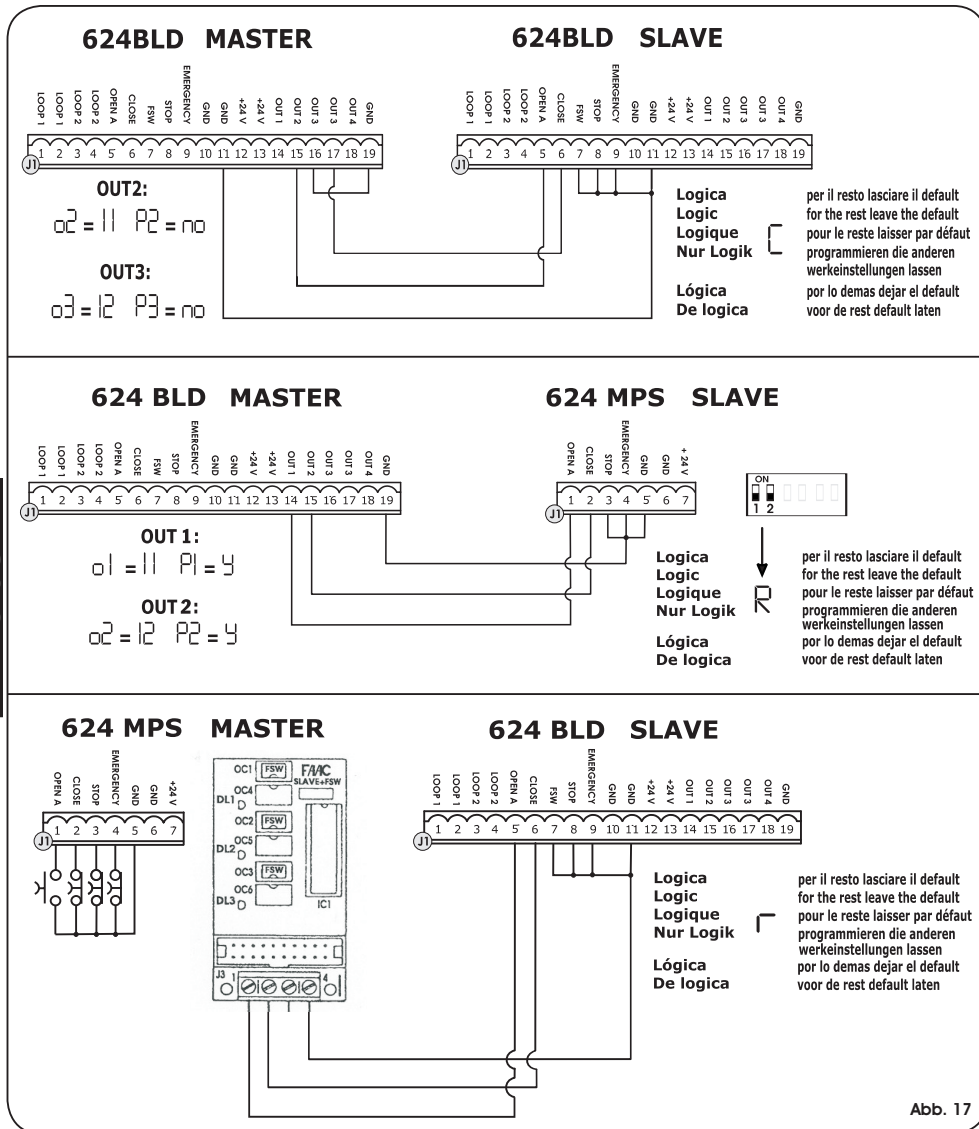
624BLD MASTER

LOOP 1 LOOP 1 LOOP 2 LOOP 2 OPEN A CLOSE FSW STOP EMERGENCY GND GND +24 V +24 V OUT 1 OUT 2 OUT 3 OUT 3 OUT 4 GND

J1 1 2 3 4 5 6 7 8 9 10 11 12 13 14 15 16 17 18 19

OUT2:
o2 = 11 P2 = no

OUT3:
o3 = 12 P3 = no

624BLD SLAVE

LOOP 1 LOOP 1 LOOP 2 LOOP 2 OPEN A CLOSE FSW STOP EMERGENCY GND GND +24 V +24 V OUT 1 OUT 2 OUT 3 OUT 3 OUT 4 GND

J1 1 2 3 4 5 6 7 8 9 10 11 12 13 14 15 16 17 18 19

Logica
Logic
Logique
Nur Logik
Lógica
De logica

C

per il resto lasciare il default
for the rest leave the default
pour le reste laisser par défaut
programmieren die anderen werkeinstellungen lassen
por lo demas dejar el default
voor de rest default laten

624 BLD MASTER

LOOP 1 LOOP 1 LOOP 2 LOOP 2 OPEN A CLOSE FSW STOP EMERGENCY GND GND +24 V +24 V OUT 1 OUT 2 OUT 3 OUT 3 OUT 4 GND

J1 1 2 3 4 5 6 7 8 9 10 11 12 13 14 15 16 17 18 19

OUT 1:
o1 = 11 P1 = Y

OUT 2:
o2 = 12 P2 = Y

624 MPS SLAVE

OPEN A CLOSE STOP EMERGENCY GND GND + 24 V

J1 1 2 3 4 5 6 7

ON
1 2

Logica
Logic
Logique
Nur Logik
Lógica
De logica

R

per il resto lasciare il default
for the rest leave the default
pour le reste laisser par défaut
programmieren die anderen werkeinstellungen lassen
por lo demas dejar el default
voor de rest default laten

624 MPS MASTER

OPEN A CLOSE STOP EMERGENCY GND GND +24 V

J1 1 2 3 4 5 6 7

OC1 FSW
OC4
DL1 D
OC2 FSW
OC5
DL2 D
OC3 FSW
OC6
DL3 D
FAAC SLAVE+FSW
IC1
J3 1 4

624 BLD SLAVE

LOOP 1 LOOP 1 LOOP 2 LOOP 2 OPEN A CLOSE FSW STOP EMERGENCY GND GND +24 V +24 V OUT 1 OUT 2 OUT 3 OUT 3 OUT 4 GND

J1 1 2 3 4 5 6 7 8 9 10 11 12 13 14 15 16 17 18 19

Logica
Logic
Logique
Nur Logik
Lógica
De logica

per il resto lasciare il default
for the rest leave the default
pour le reste laisser par défaut
programmieren die anderen werkeinstellungen lassen
por lo demas dejar el default
voor de rest default laten

Abb. 17